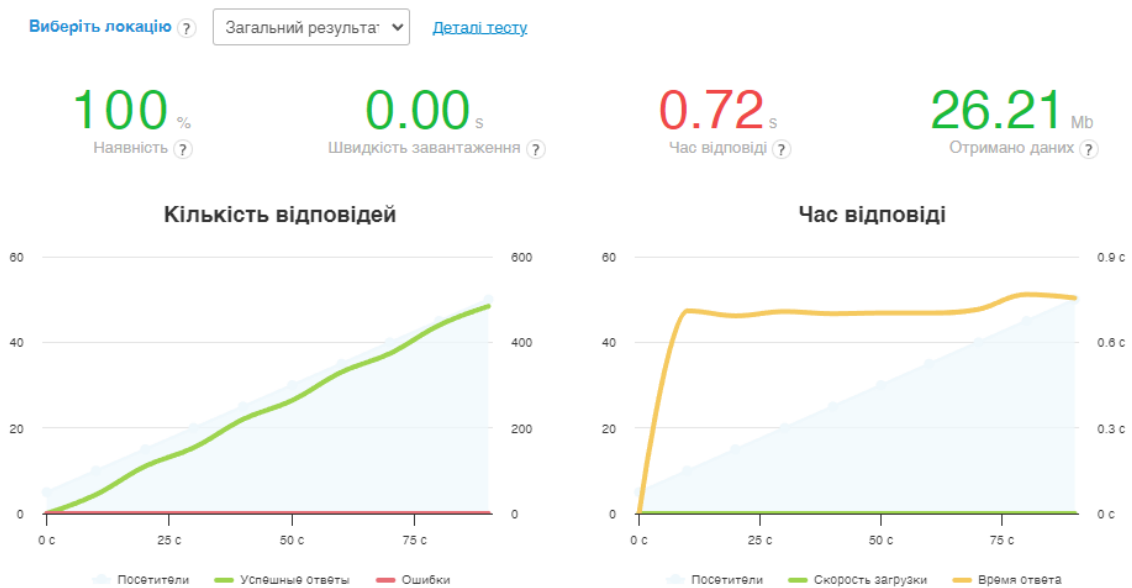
Виберіть локацію ? Загальний результат Деталі тесту

100 %
Наявність ?

0.00 s
Швидкість завантаження ?

0.72 s
Час відповіді ?

26.21 Mb
Отримано даних ?

Кількість відповідей

60
40
20
0
600
400
200
0
0 c
25 c
50 c
75 c

Посетители Успешные ответы Ошибки

Час відповіді

60
40
20
0
0.9 c
0.6 c
0.3 c
0 c
0 c
25 c
50 c
75 c

Посетители Скорость загрузки Время ответа